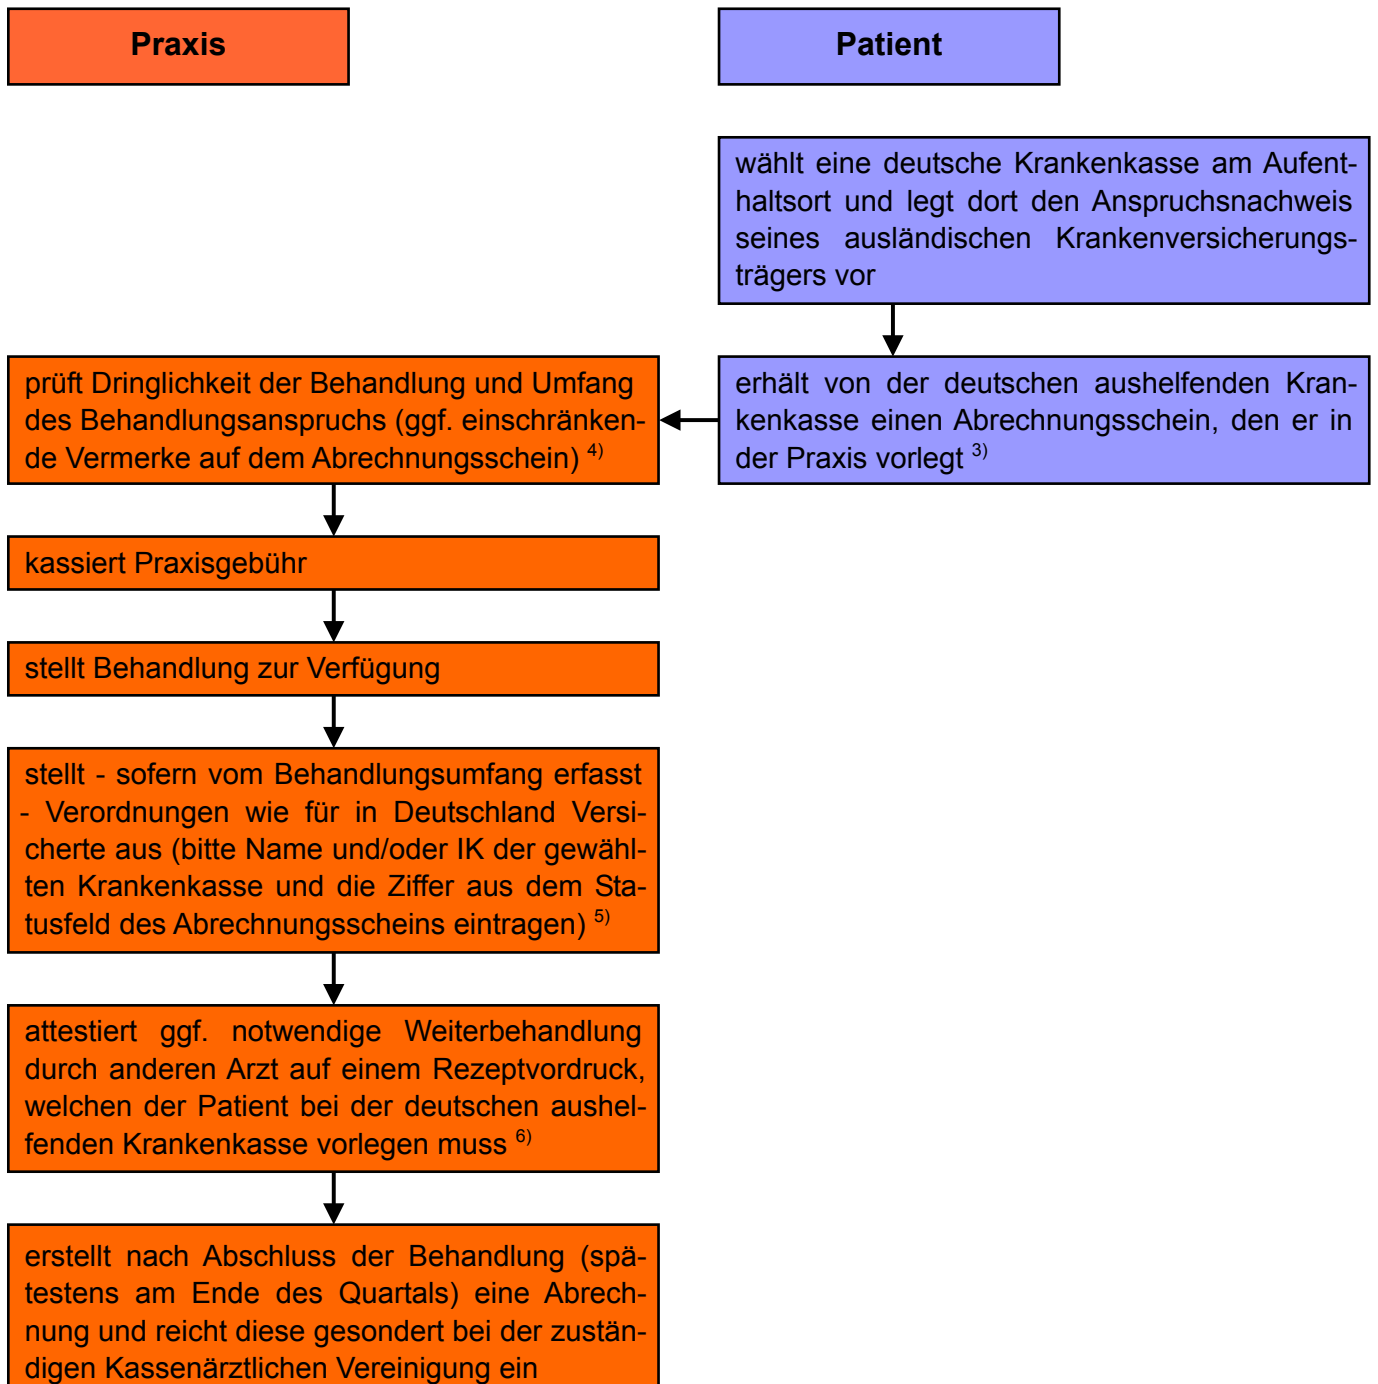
Praxis

Patient

wählt eine deutsche Krankenkasse am Aufenthaltsort und legt dort den Anspruchsnachweis seines ausländischen Krankenversicherungsträgers vor

prüft Dringlichkeit der Behandlung und Umfang des Behandlungsanspruchs (ggf. einschränkende Vermerke auf dem Abrechnungsschein) $^{4)}$

erhält von der deutschen aushelfenden Krankenkasse einen Abrechnungsschein, den er in der Praxis vorlegt $^{3)}$

kassiert Praxisgebühr

stellt Behandlung zur Verfügung

stellt - sofern vom Behandlungsumfang erfasst - Verordnungen wie für in Deutschland Versicherte aus (bitte Name und/oder IK der gewählten Krankenkasse und die Ziffer aus dem Statusfeld des Abrechnungsscheins eintragen) $^{5)}$

attestiert ggf. notwendige Weiterbehandlung durch anderen Arzt auf einem Rezeptvordruck, welchen der Patient bei der deutschen aushelfenden Krankenkasse vorlegen muss $^{6)}$

erstellt nach Abschluss der Behandlung (spätestens am Ende des Quartals) eine Abrechnung und reicht diese gesondert bei der zuständigen Kassenärztlichen Vereinigung ein